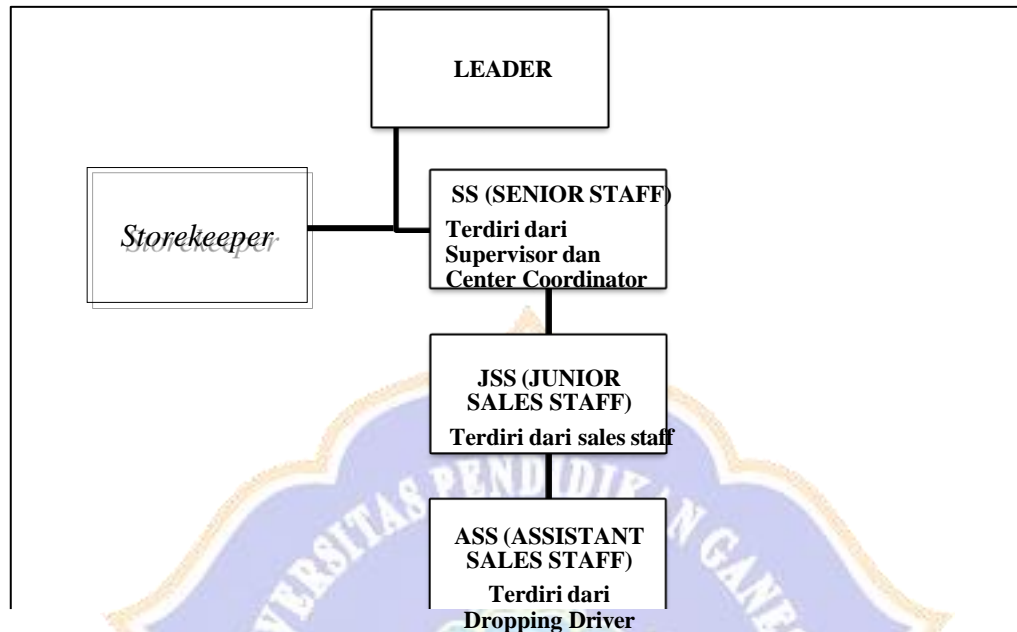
LEADER

Storekeeper

SS (SENIOR STAFF)
Terdiri dari Supervisor dan Center Coordinator

JSS (JUNIOR SALES STAFF)
Terdiri dari sales staff

ASS (ASSISTANT SALES STAFF)
Terdiri dari Dropping Driver

UNIVERSITAS PENDIDIKAN GANESHA